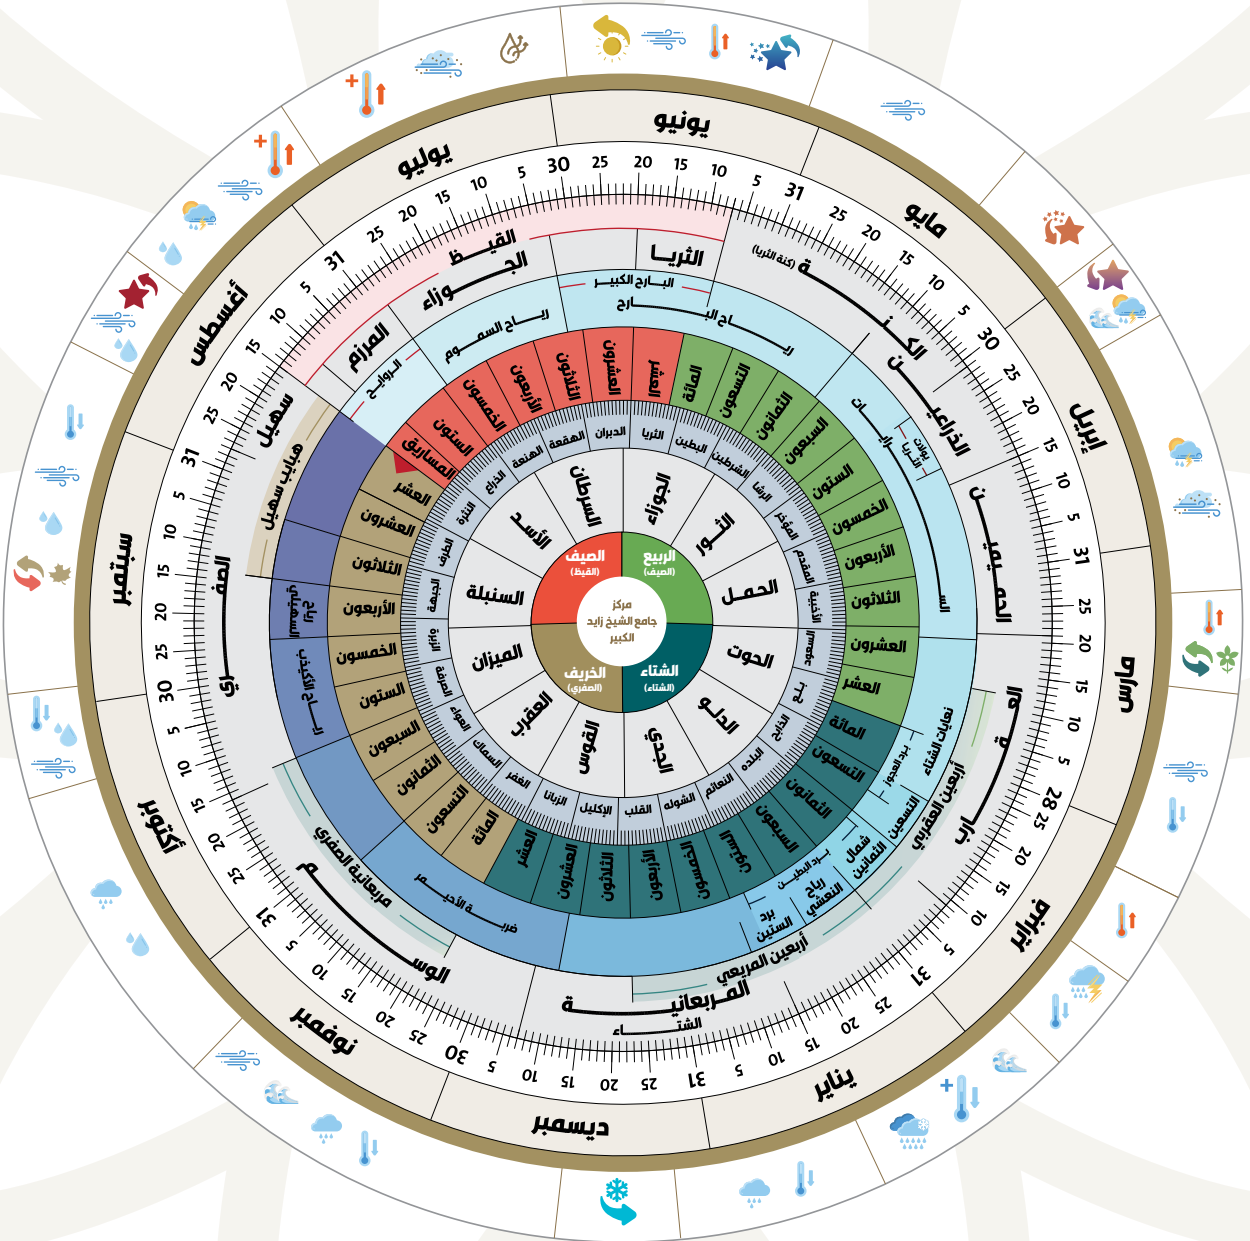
يونيو
مايو
أبريل
مارس
فبراير
يناير
ديسمبر
نوفمبر
أكتوبر
سبتمبر
أغسطس
يوليو

30 25 20 15 10 5 31 25 20 15 10 5 30 25 20 15 10 5 31 25 20 15 10 5 28 25 20 15 10 5 31 25 20 15 10 5 31 25 20 15 10 5 30 25 20 15 10 5 31 25 20 15 10 5 30 25 20 15 10 5 31 25 20 15 10 5 31 25 20 15 10 5

القيظ
الثريا
الكنة (كنة الثريا)
الذراعين
الصيف
المربعانية
الشتاء
الوسم
الصفري
سهيل
الجوزاء
المرزم

البارح الكبير
رياح البارح
رياح السموم
الروايح
بوارح الثريا
السرايات
نعايات الشتاء
برد العجوز
أربعين العقربي
شمال الثمانين
التسعين
برد البطين
رياح النعشي
برد الستين
أربعين المريعي
ضربة الأحيمر
مربعانية الصفري
هبايب سهيل
الوسمي
رياح الأكيذب

المائة
التسعون
الثمانون
السبعون
الستون
الخمسون
الأربعون
الثلاثون
العشرون
العشر
المائة
التسعون
الثمانون
السبعون
الستون
الخمسون
الأربعون
الثلاثون
العشرون
العشر
المائة
التسعون
الثمانون
السبعون
الستون
الخمسون
الأربعون
الثلاثون
العشرون
العشر
المسارق
الستون
الخمسون
الأربعون
الثلاثون
العشرون
أربعين

الثريا
البطين
الشرطين
الرشا
المؤخر
المقدم
الأخبية
السعود
بلع
الذابح
البلدة
النعائم
الشولة
القلب
الإكليل
الزبانا
الغفر
السماك
العواء
الصرفة
الزبرة
الجبهة
الطرف
النثرة
الذراع
الهنعة
الهقعة
الدبران

الجوزاء
الثور
الحمل
الحوت
الدلو
الجدي
القوس
العقرب
الميزان
السنبلة
الأسد
السرطان

الربيع (الصيف)
الصيف (القيظ)
الخريف (الصفري)
الشتاء (الشتاء)
مركز جامع الشيخ زايد الكبير